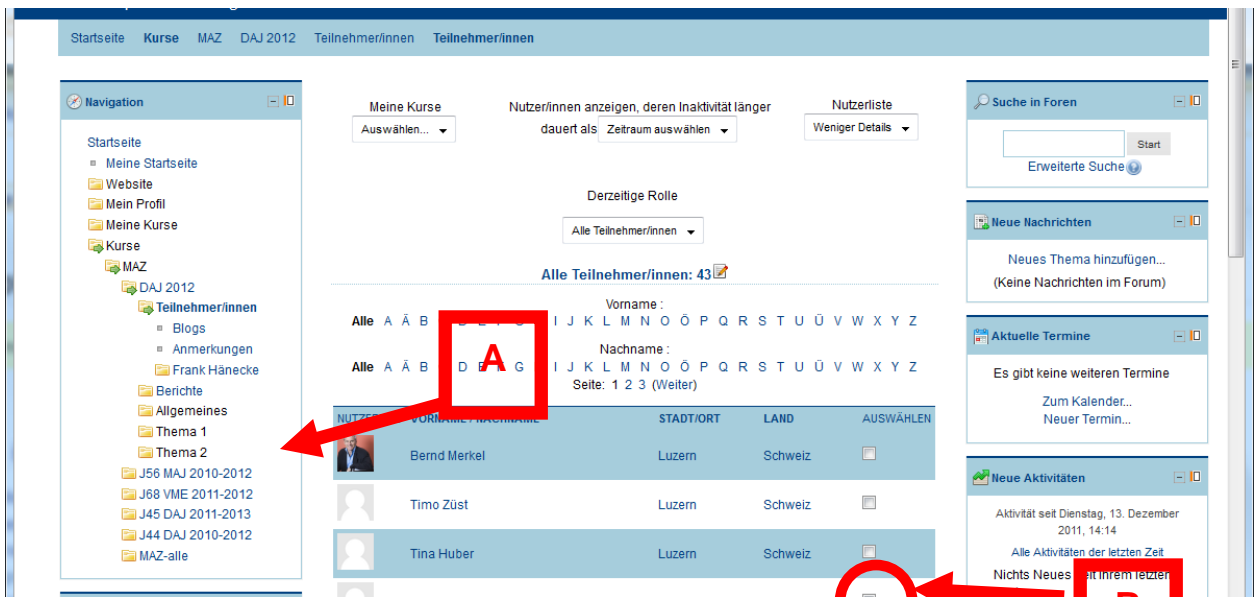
Startseite Kurse MAZ DAJ 2012 Teilnehmer/innen Teilnehmer/innen

Navigation

Startseite
Meine Startseite
Website
Mein Profil
Meine Kurse
Kurse
MAZ
DAJ 2012
Teilnehmer/innen
Blogs
Anmerkungen
Frank Hänecke
Berichte
Allgemeines
Thema 1
Thema 2
J56 MAJ 2010-2012
J68 VME 2011-2012
J45 DAJ 2011-2013
J44 DAJ 2010-2012
MAZ-alle

Meine Kurse
Auswählen...

Nutzer/innen anzeigen, deren Inaktivität länger dauert als Zeitraum auswählen

Nutzerliste
Weniger Details

Derzeitige Rolle
Alle Teilnehmer/innen

Alle Teilnehmer/innen: 43

Vorname :
Alle A Ä B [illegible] I J K L M N O Ö P Q R S T U Ü V W X Y Z

A

Nachname :
Alle A Ä B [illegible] D E F G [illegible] I J K L M N O Ö P Q R S T U Ü V W X Y Z
Seite: 1 2 3 (Weiter)

| NUTZER | VORNAME / NACHNAME | STADT/ORT | LAND | AUSWÄHLEN |
|---|---|---|---|---|
| | Bernd Merkel | Luzern | Schweiz | |
| | Timo Züst | Luzern | Schweiz | |
| | Tina Huber | Luzern | Schweiz | |

Suche in Foren
Start
Erweiterte Suche

Neue Nachrichten
Neues Thema hinzufügen...
(Keine Nachrichten im Forum)

Aktuelle Termine
Es gibt keine weiteren Termine
Zum Kalender...
Neuer Termin...

Neue Aktivitäten
Aktivität seit Dienstag, 13. Dezember 2011, 14:14
Alle Aktivitäten der letzten Zeit
Nichts Neues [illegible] Ihrem letzten

B